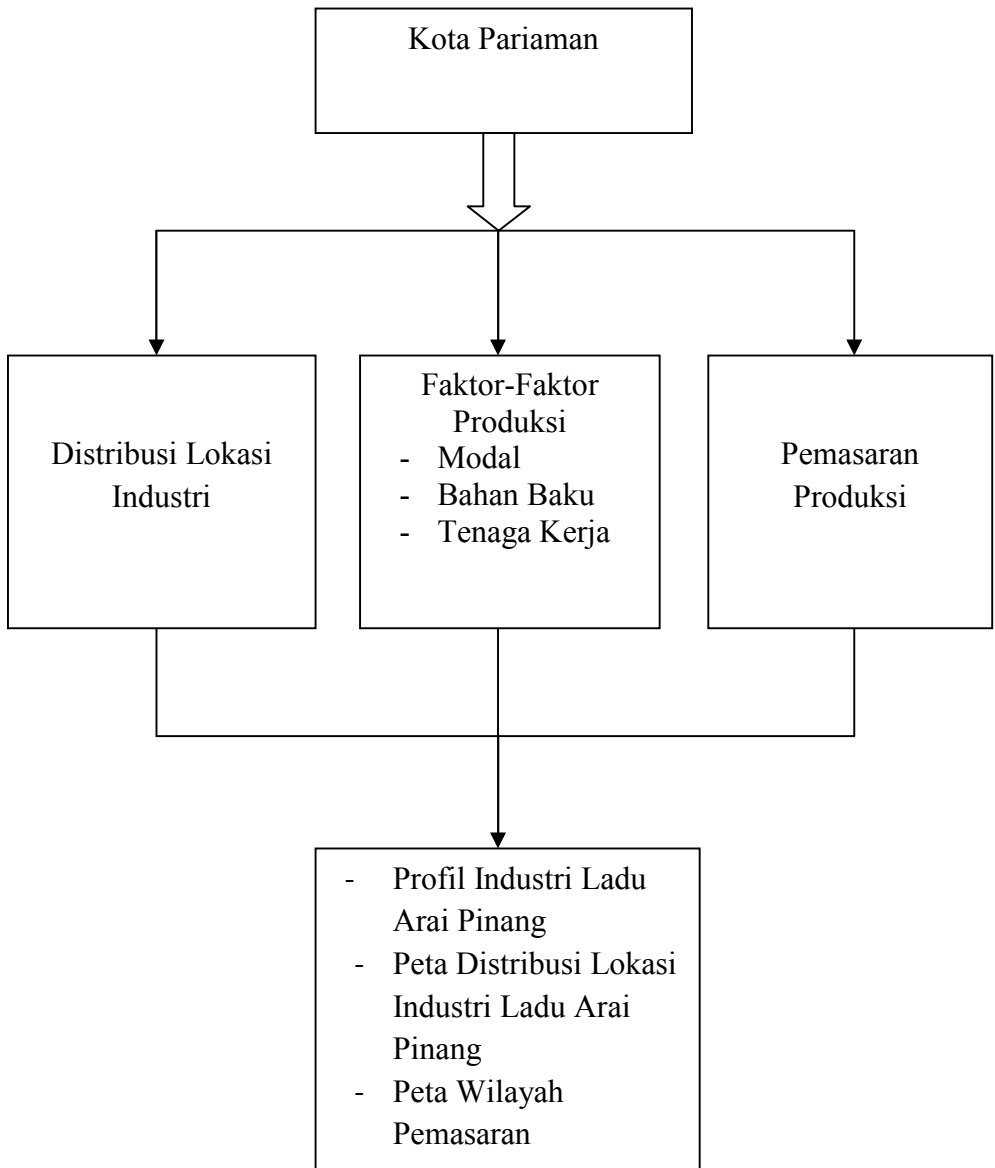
Kota Pariaman

Distribusi Lokasi Industri

Faktor-Faktor Produksi
- Modal
- Bahan Baku
- Tenaga Kerja

Pemasaran Produksi

- Profil Industri Ladu Arai Pinang
- Peta Distribusi Lokasi Industri Ladu Arai Pinang
- Peta Wilayah Pemasaran